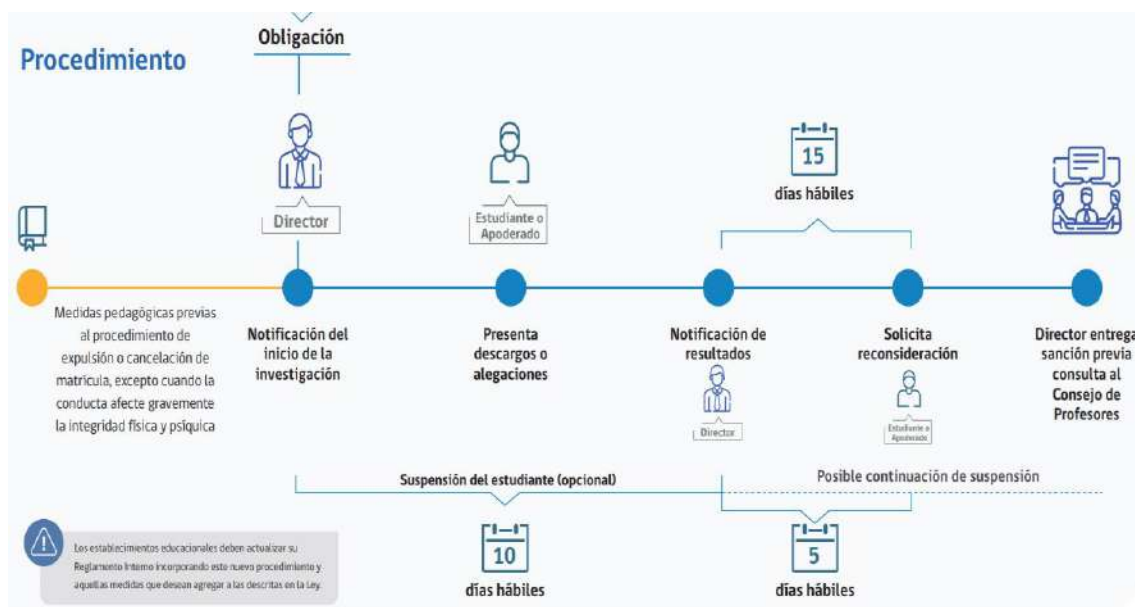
Procedimiento

Obligación

Director

Estudiante o Apoderado

15

días hábiles

Medidas pedagógicas previas al procedimiento de expulsión o cancelación de matrícula, excepto cuando la conducta afecte gravemente la integridad física y psíquica

Notificación del inicio de la investigación

Presenta descargos o alegaciones

Notificación de resultados

Director

Solicita reconsideración

Estudiante o Apoderado

Director entrega sanción previa consulta al Consejo de Profesores

Suspensión del estudiante (opcional)

Posible continuación de suspensión

Los establecimientos educacionales deben actualizar su Reglamento Interno incorporando este nuevo procedimiento y aquellas medidas que desean agregar a las descritas en la Ley.

10

días hábiles

5

días hábiles